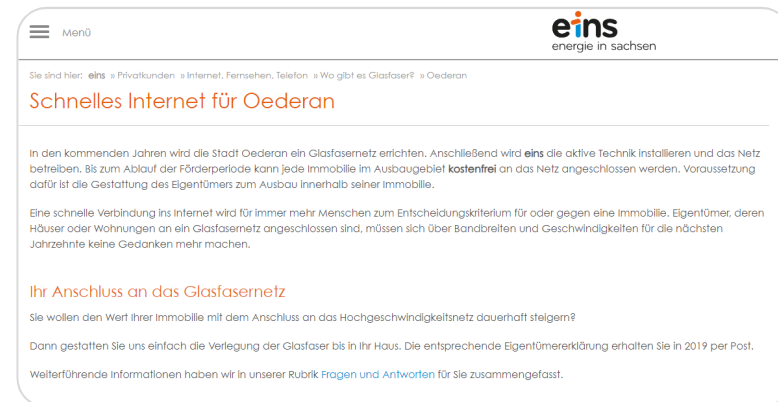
Menü

eins
energie in sachsen

Sie sind hier: eins » Privatkunden » Internet, Fernsehen, Telefon » Wo gibt es Glasfaser? » Oederan

Schnelles Internet für Oederan

In den kommenden Jahren wird die Stadt Oederan ein Glasfasernetz errichten. Anschließend wird eins die aktive Technik installieren und das Netz betreiben. Bis zum Ablauf der Förderperiode kann jede Immobilie im Ausbaugebiet kostenfrei an das Netz angeschlossen werden. Voraussetzung dafür ist die Gestattung des Eigentümers zum Ausbau innerhalb seiner Immobilie.

Eine schnelle Verbindung ins Internet wird für immer mehr Menschen zum Entscheidungskriterium für oder gegen eine Immobilie. Eigentümer, deren Häuser oder Wohnungen an ein Glasfasernetz angeschlossen sind, müssen sich über Bandbreiten und Geschwindigkeiten für die nächsten Jahrzehnte keine Gedanken mehr machen.

Ihr Anschluss an das Glasfasernetz

Sie wollen den Wert Ihrer Immobilie mit dem Anschluss an das Hochgeschwindigkeitsnetz dauerhaft steigern?

Dann gestatten Sie uns einfach die Verlegung der Glasfaser bis in Ihr Haus. Die entsprechende Eigentümererklärung erhalten Sie in 2019 per Post.

Weiterführende Informationen haben wir in unserer Rubrik Fragen und Antworten für Sie zusammengefasst.